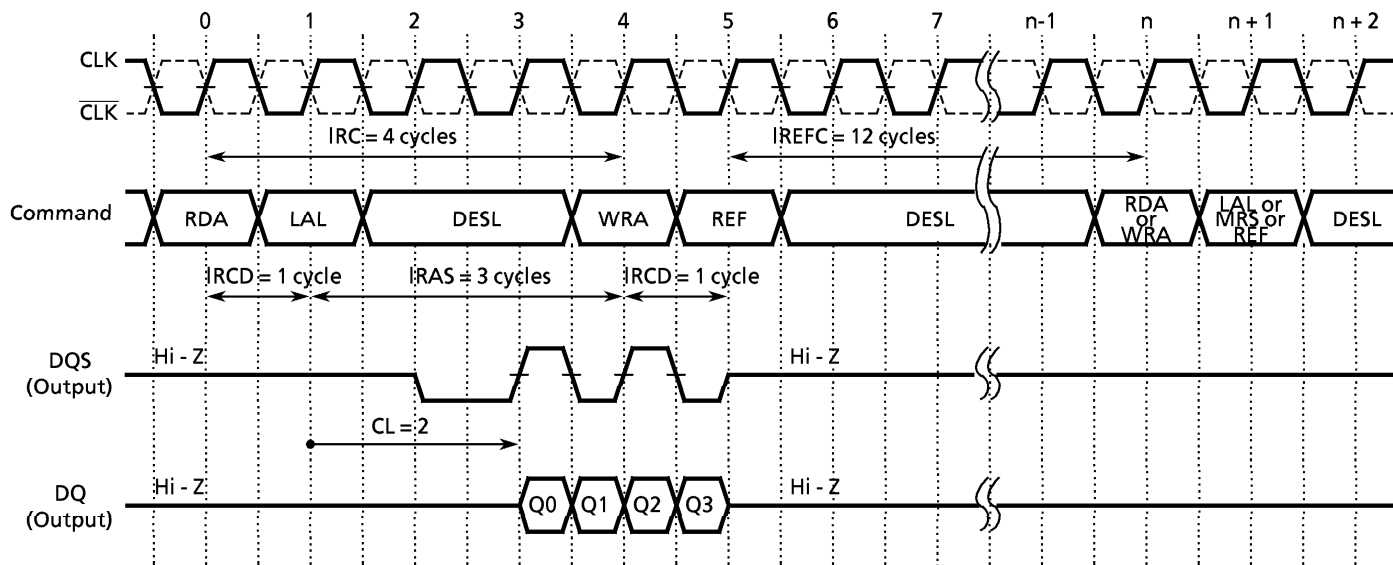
0 1 2 3 4 5 6 7 n-1 n n + 1 n + 2

CLK

$\overline{CLK}$

IRC = 4 cycles

IREFC = 12 cycles

Command

RDA LAL DESL WRA REF DESL RDA or WRA LAL or MRS or REF DESL

IRCD = 1 cycle

IRAS = 3 cycles

IRCD = 1 cycle

DQS (Output)

Hi - Z

Hi - Z

CL = 2

DQ (Output)

Hi - Z

Q0 Q1 Q2 Q3

Hi - Z